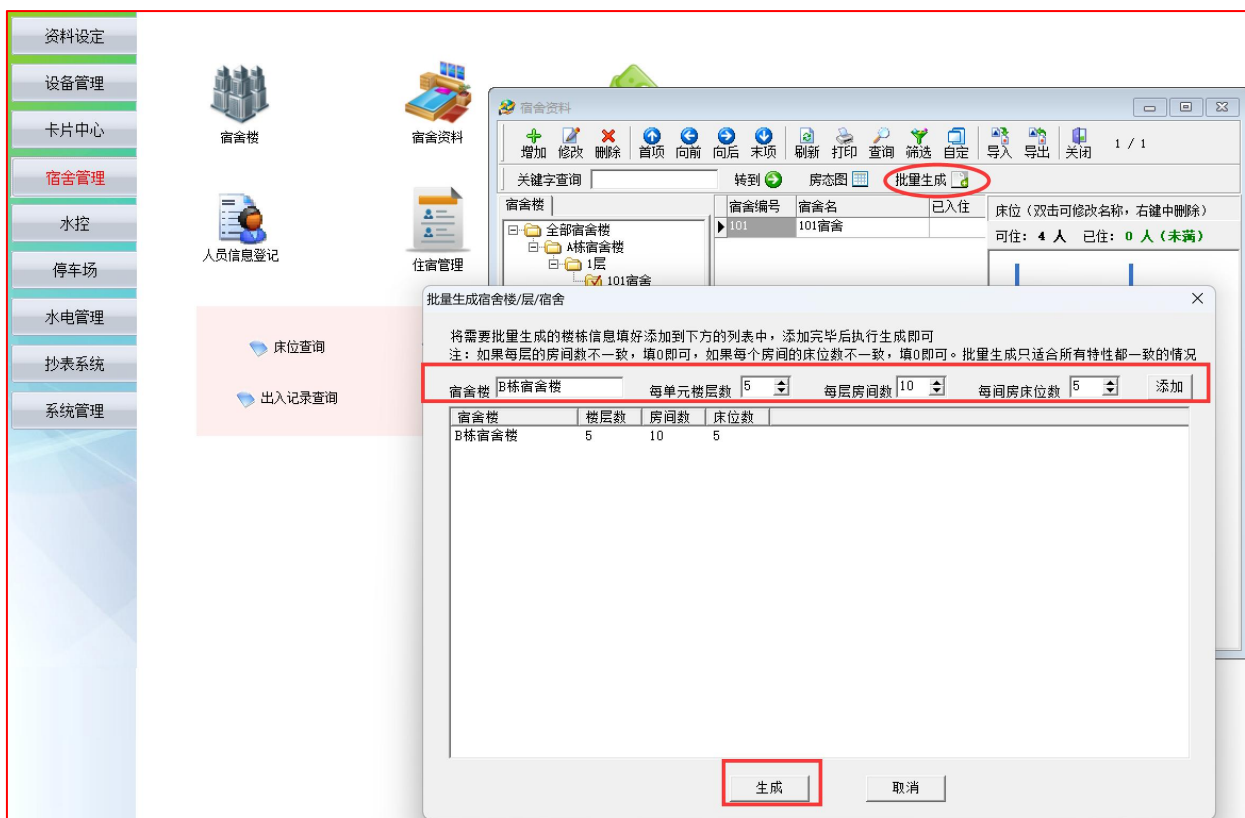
资料设定
设备管理
卡片中心
宿舍管理
水控
停车场
水电管理
抄表系统
系统管理

宿舍楼
宿舍资料
人员信息登记
住宿管理
床位查询
出入记录查询

宿舍资料
增加 修改 删除 首项 向前 向后 末项 刷新 打印 查询 筛选 自定 导入 导出 关闭 1 / 1
关键字查询 转到 房态图 批量生成
宿舍楼
全部宿舍楼
A栋宿舍楼
1层
101宿舍

| 宿舍编号 | 宿舍名 | 已入住 |
|---|---|---|
| 101 | 101宿舍 | |

床位（双击可修改名称，右键中删除）
可住：4 人 已住：0 人（未满）

批量生成宿舍楼/层/宿舍
将需要批量生成的楼栋信息填好添加到下方的列表中，添加完毕后执行生成即可
注：如果每层的房间数不一致，填0即可，如果每个房间的床位数不一致，填0即可。批量生成只适合所有特性都一致的情况
宿舍楼 B栋宿舍楼 每单元楼层数 5 每层房间数 10 每间房床位数 5 添加

| 宿舍楼 | 楼层数 | 房间数 | 床位数 |
|---|---|---|---|
| B栋宿舍楼 | 5 | 10 | 5 |

生成 取消